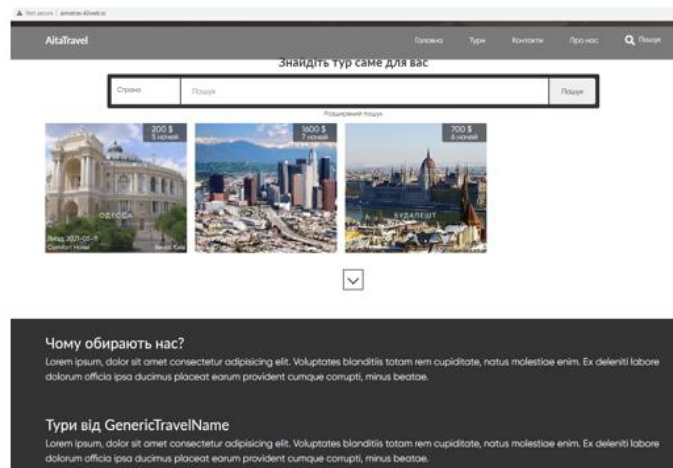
▲ Not secure | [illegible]

AitaTravel

Головна Тури Контакти Про нас Пошук

Знайдіть тур саме для вас

Страна Пошук Пошук

Розширений пошук

200 $
5 ночей

ОДЕСА

Виїзд 2021-05-11
Comfort Hotel

1600 $
7 ночей

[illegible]

700 $
6 ночей

БУДАПЕШТ

Чому обирають нас?

Lorem ipsum, dolor sit amet consectetur adipisicing elit. Voluptates blanditiis totam rem cupiditate, natus molestiae enim. Ex deleniti labore dolorum officia ipsa ducimus placeat earum provident cumque corrupti, minus beatae.

Тури від GenericTravelName

Lorem ipsum, dolor sit amet consectetur adipisicing elit. Voluptates blanditiis totam rem cupiditate, natus molestiae enim. Ex deleniti labore dolorum officia ipsa ducimus placeat earum provident cumque corrupti, minus beatae.